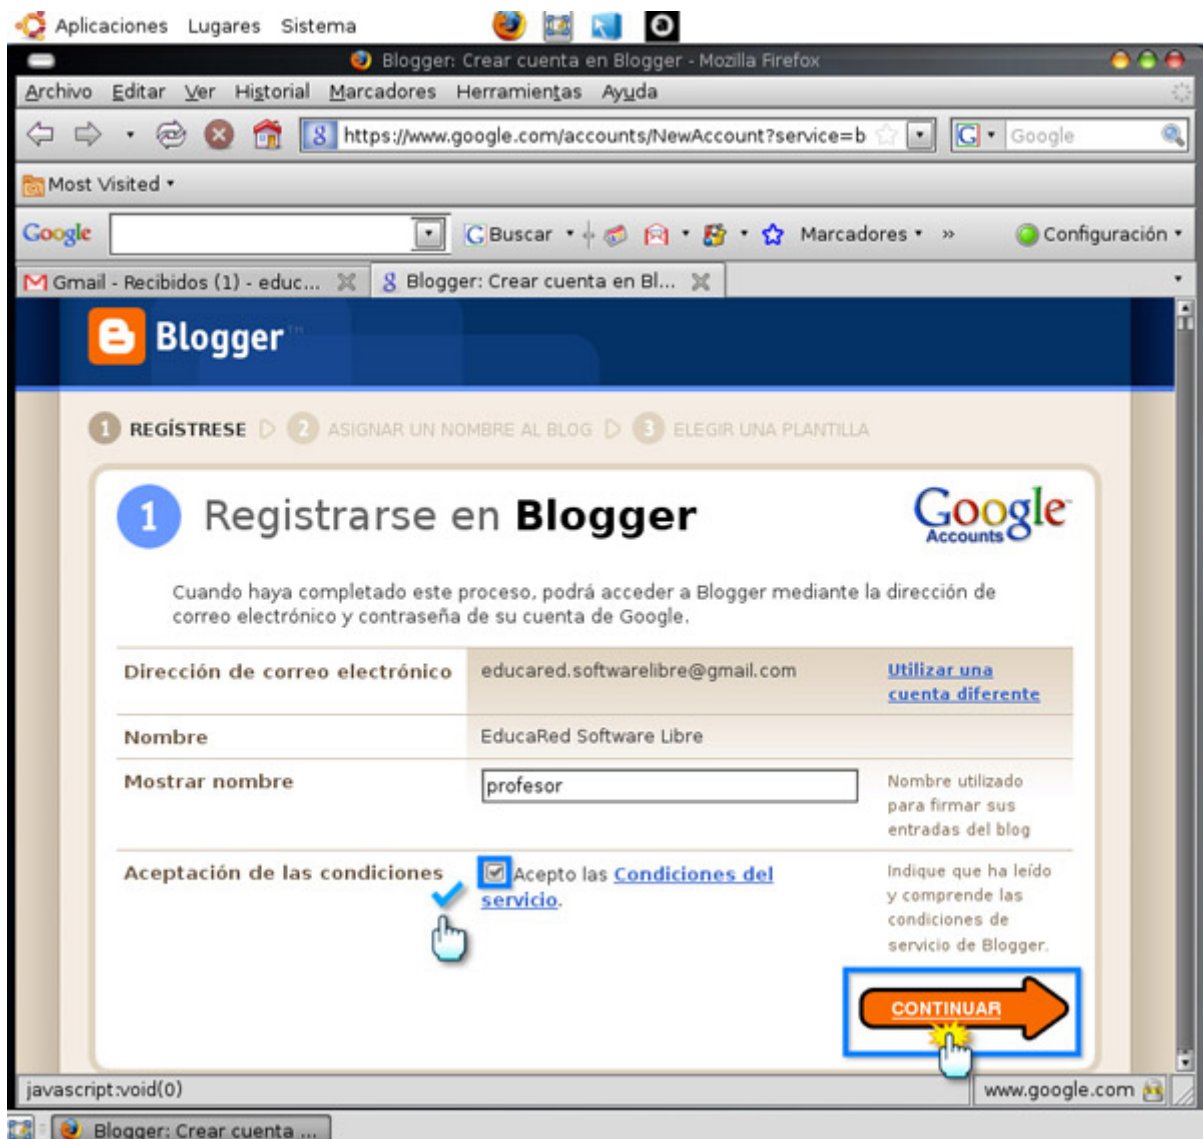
Aplicaciones Lugares Sistema

Blogger: Crear cuenta en Blogger - Mozilla Firefox

Archivo Editar Ver Historial Marcadores Herramientas Ayuda

https://www.google.com/accounts/NewAccount?service=b

Google

Most Visited

Google

Buscar

Marcadores

»

Configuración

Gmail - Recibidos (1) - educ...

Blogger: Crear cuenta en Bl...

Blogger

1 REGÍSTRESE 2 ASIGNAR UN NOMBRE AL BLOG 3 ELEGIR UNA PLANTILLA

1 Registrarse en **Blogger**

Google Accounts

Cuando haya completado este proceso, podrá acceder a Blogger mediante la dirección de correo electrónico y contraseña de su cuenta de Google.

| | | |
|---|---|---|
| Dirección de correo electrónico | educared.softwarelibre@gmail.com | Utilizar una cuenta diferente |
| Nombre | EducaRed Software Libre | |
| Mostrar nombre | profesor | Nombre utilizado para firmar sus entradas del blog |
| Aceptación de las condiciones | Acepto las Condiciones del servicio. | Indique que ha leído y comprende las condiciones de servicio de Blogger. |

CONTINUAR

javascript:void(0)

www.google.com

Blogger: Crear cuenta ...